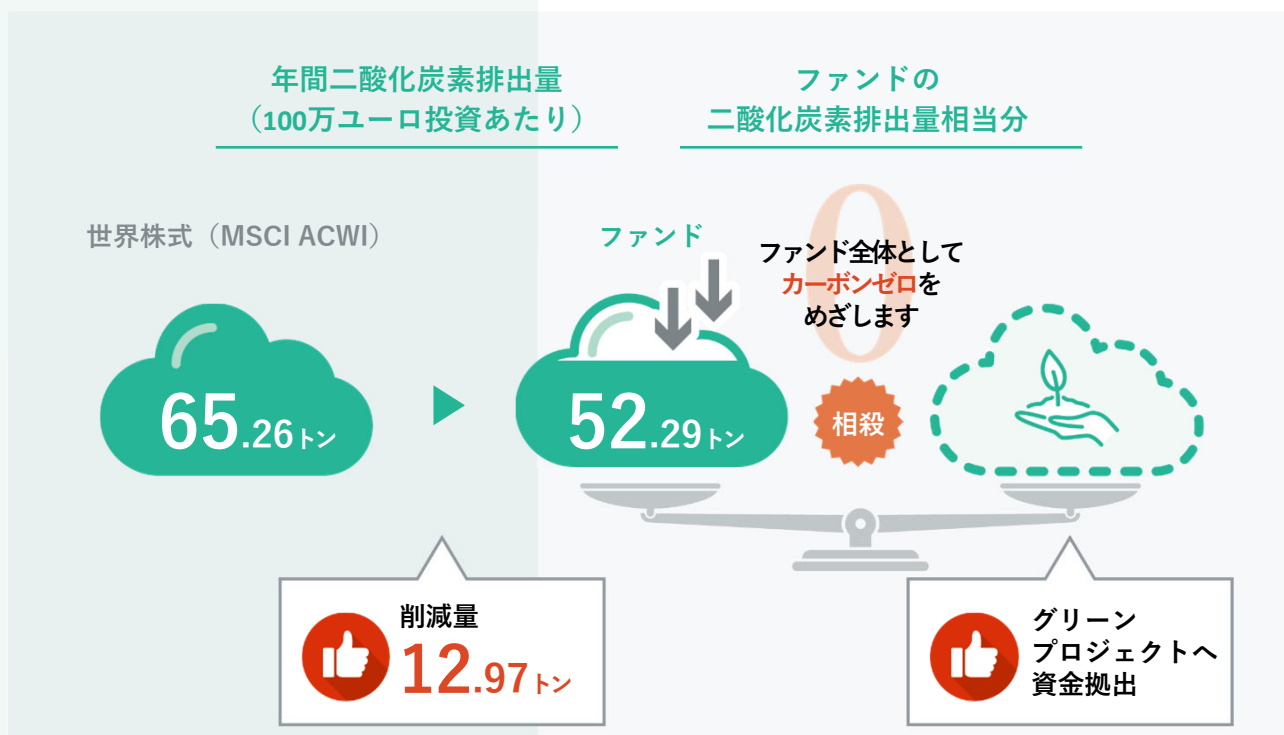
年間二酸化炭素排出量
（100万ユーロ投資あたり）

ファンドの
二酸化炭素排出量相当分

世界株式（MSCI ACWI）

65.26トン

ファンド

52.29トン

ファンド全体として
カーボンゼロを
めざします

0

相殺

削減量
12.97トン

グリーン
プロジェクトへ
資金拠出